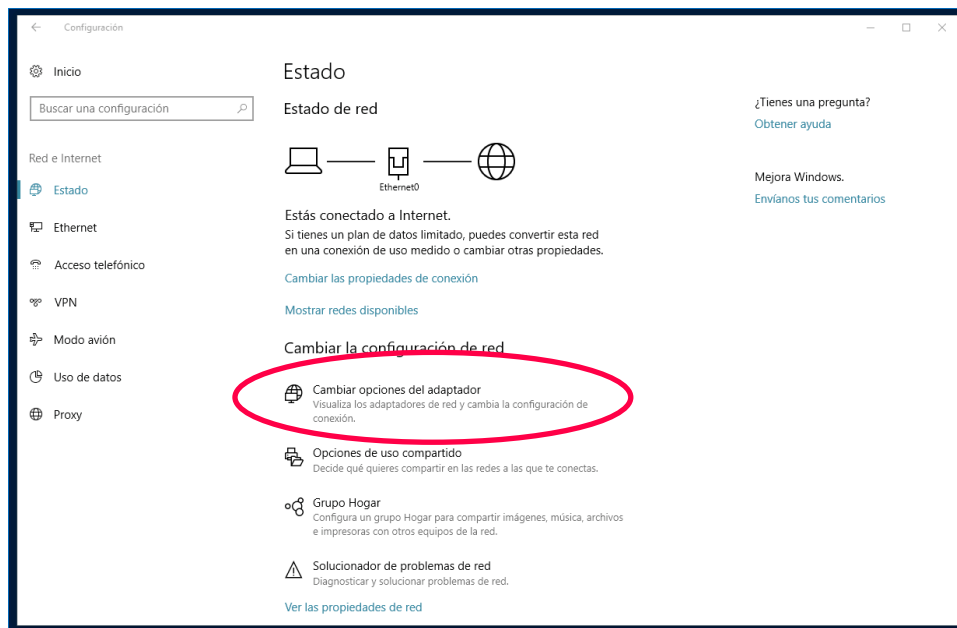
Configuración

Inicio

Buscar una configuración

Red e Internet

Estado

Ethernet

Acceso telefónico

VPN

Modo avión

Uso de datos

Proxy

Estado

Estado de red

Ethernet0

Estás conectado a Internet.

Si tienes un plan de datos limitado, puedes convertir esta red en una conexión de uso medido o cambiar otras propiedades.

Cambiar las propiedades de conexión

Mostrar redes disponibles

Cambiar la configuración de red

Cambiar opciones del adaptador
Visualiza los adaptadores de red y cambia la configuración de conexión.

Opciones de uso compartido
Decide qué quieres compartir en las redes a las que te conectas.

Grupo Hogar
Configura un grupo Hogar para compartir imágenes, música, archivos e impresoras con otros equipos de la red.

Solucionador de problemas de red
Diagnosticar y solucionar problemas de red.

Ver las propiedades de red

¿Tienes una pregunta?
Obtener ayuda

Mejora Windows.
Envíanos tus comentarios